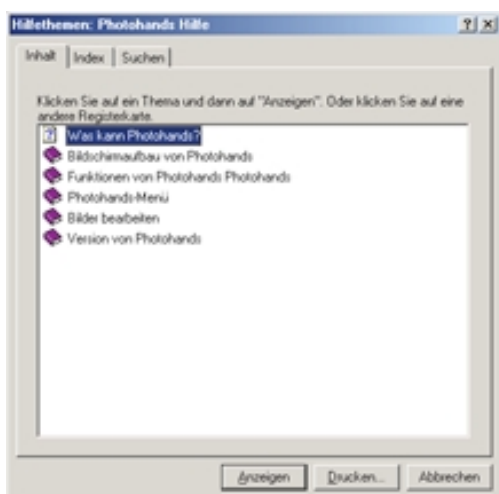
Hilfethemen: Photohands Hilfe

?
X

Inhalt
Index
Suchen

Klicken Sie auf ein Thema und dann auf "Anzeigen". Oder klicken Sie auf eine andere Registerkarte.

Was kann Photohands?
Bildschirmaufbau von Photohands
Funktionen von Photohands Photohands
Photohands-Menü
Bilder bearbeiten
Version von Photohands

Anzeigen
Drucken...
Abbrechen